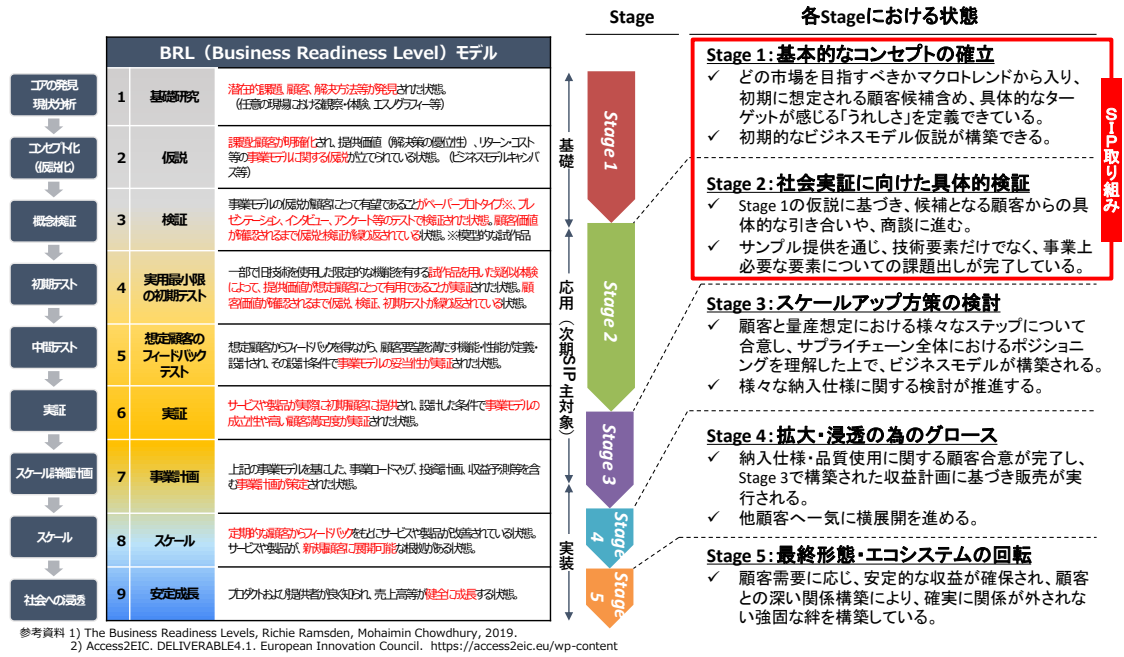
BRL（Business Readiness Level）モデル

コアの発見 現状分析
コンセプト化（仮説化）
概念検証
初期テスト
中間テスト
実証
スケール詳細計画
スケール
社会への浸透

| | | |
|---|---|---|
| 1 | 基礎研究 | 潜在的課題、顧客、解決方法等が発見された状態。（任意の環境における観察・体験、エスノグラフィー等） |
| 2 | 仮説 | 課題仮説が明確化され、提供価値（解決策の優位性）、リターン・コスト等の事業モデルに関する仮説が立てられている状態。（ビジネスモデルキャンバス等） |
| 3 | 検証 | 事業モデルの仮説が顧客にとって有望であることがペーパープロトタイプ※、プレゼンテーション、インタビュー、アンケート等のテストで検証された状態。顧客価値が確認されるまで仮説・検証が繰り返されている状態。※模擬的な試作品 |
| 4 | 実用最小限の初期テスト | 一部で目標技術を使用した限定的な機能を有する試作品使用、また類似機械によって、提供価値が想定顧客にとって有用であることが実証された状態。顧客価値が確認されるまで仮説、検証、初期テストが繰り返されている状態。 |
| 5 | 想定顧客のフィードバックテスト | 想定顧客からフィードバックを得ながら、顧客要望を満たす機能・性能が定義・議論され、その議論・条件で事業モデルの妥当性が実証された状態。 |
| 6 | 実証 | サービスや製品が実際に初期顧客に提供され、設定した条件で事業モデルの成立性や高い顧客満足度が実証された状態。 |
| 7 | 事業計画 | 上記の事業モデルを基にした、事業ロードマップ、投資計画、収益予測等を含む事業計画が策定された状態。 |
| 8 | スケール | 定期的な顧客からフィードバックをもとにサービスや製品が改善されている状態。サービスや製品が、新規顧客に展開可能な根拠がある状態。 |
| 9 | 安定成長 | プロダクトおよび提供者が良く知られ、売上高等が健全に成長する状態。 |

基礎
応用（次期SIP主対象）
実装

Stage
Stage 1
Stage 2
Stage 3
Stage 4
Stage 5

各Stageにおける状態

Stage 1：基本的なコンセプトの確立
✓ どの市場を目指すべきかマクロトレンドから入り、初期に想定される顧客候補含め、具体的なターゲットが感じる「うれしさ」を定義できている。
✓ 初期的なビジネスモデル仮説が構築できる。

Stage 2：社会実証に向けた具体的検証
✓ Stage 1の仮説に基づき、候補となる顧客からの具体的な引き合いや、商談に進む。
✓ サンプル提供を通じ、技術要素だけでなく、事業上必要な要素についての課題出しが完了している。

SIP取り組み

Stage 3：スケールアップ方策の検討
✓ 顧客と量産想定における様々なステップについて合意し、サプライチェーン全体におけるポジショニングを理解した上で、ビジネスモデルが構築される。
✓ 様々な納入仕様に関する検討が推進する。

Stage 4：拡大・浸透の為のグロース
✓ 納入仕様・品質使用に関する顧客合意が完了し、Stage 3で構築された収益計画に基づき販売が実行される。
✓ 他顧客へ一気に横展開を進める。

Stage 5：最終形態・エコシステムの回転
✓ 顧客需要に応じ、安定的な収益が確保され、顧客との深い関係構築により、確実に関係が外されない強固な絆を構築している。

参考資料 1) The Business Readiness Levels, Richie Ramsden, Mohaimin Chowdhury, 2019.
2) Access2EIC. DELIVERABLE4.1. European Innovation Council. https://access2eic.eu/wp-content